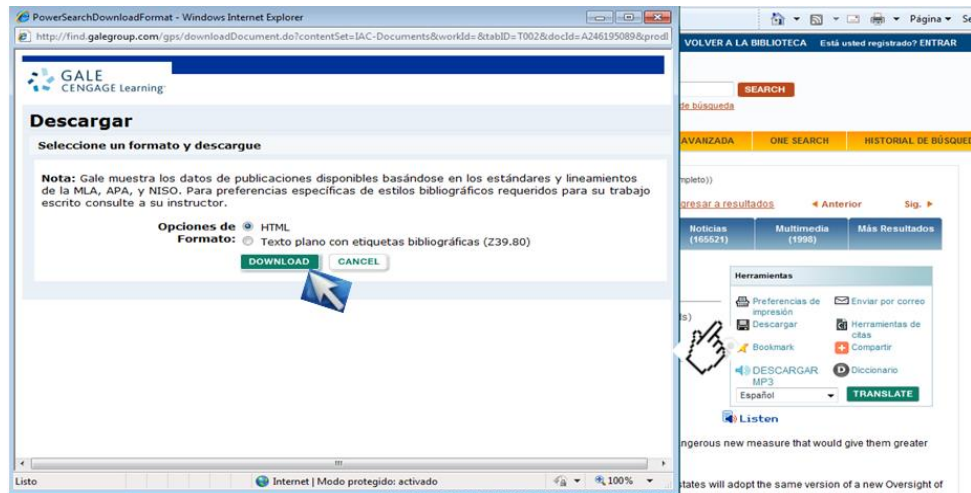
PowerSearchDownloadFormat - Windows Internet Explorer

http://find.galegroup.com/gps/downloadDocument.do?contentSet=IAC-Documents&workId=&tabID=T002&docId=A246195089&prodI

GALE CENGAGE Learning

Descargar

Seleccione un formato y descargue

Nota: Gale muestra los datos de publicaciones disponibles basándose en los estándares y lineamientos de la MLA, APA, y NISO. Para preferencias específicas de estilos bibliográficos requeridos para su trabajo escrito consulte a su instructor.

Opciones de Formato:
HTML
Texto plano con etiquetas bibliográficas (Z39.80)

DOWNLOAD
CANCEL

Listo
Internet | Modo protegido: activado
100%

Página
Se

VOLVER A LA BIBLIOTECA
Está usted registrado? ENTRAR

SEARCH

de búsqueda

AVANZADA
ONE SEARCH
HISTORIAL DE BÚSQUEDA

mpleto))

gresar a resultados
◄ Anterior
Sig. ►

Noticias (165521)
Multimedia (1998)
Más Resultados

Herramientas
Preferencias de impresión
Enviar por correo
Descargar
Herramientas de citas
Bookmark
Compartir
DESCARGAR MP3
Diccionario
Español
TRANSLATE

Listen

ngerous new measure that would give them greater

tates will adopt the same version of a new Oversight of